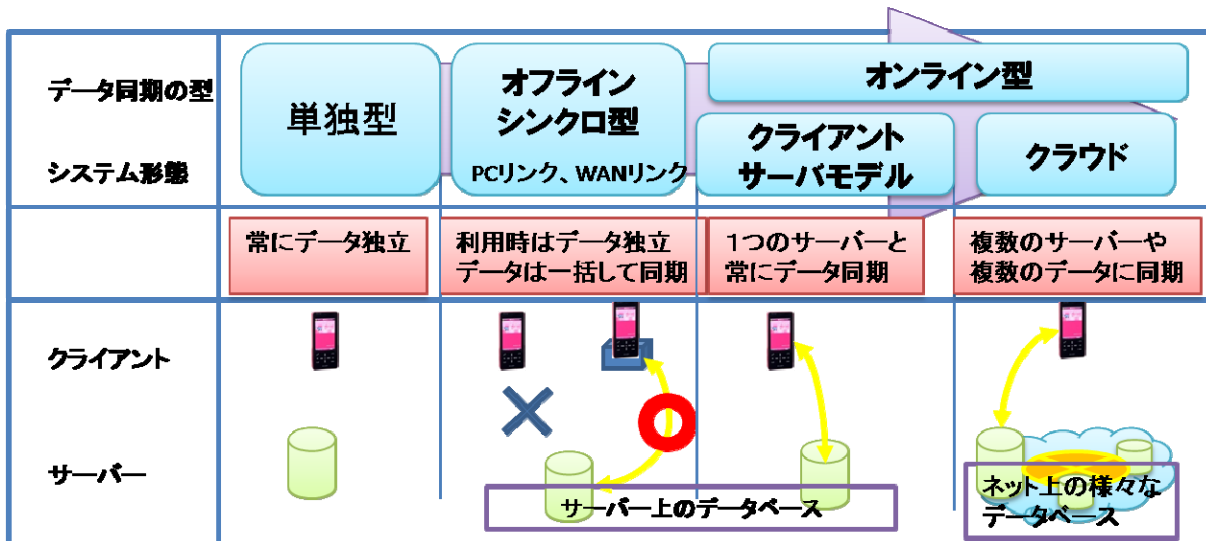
データ同期の型

システム形態

単独型

オフライン
シンクロ型

PCリンク、WANリンク

オンライン型

クライアント
サーバモデル

クラウド

常にデータ独立

利用時はデータ独立
データは一括して同期

1つのサーバーと
常にデータ同期

複数のサーバーや
複数のデータに同期

クライアント

サーバー

サーバー上のデータベース

ネット上の様々な
データベース